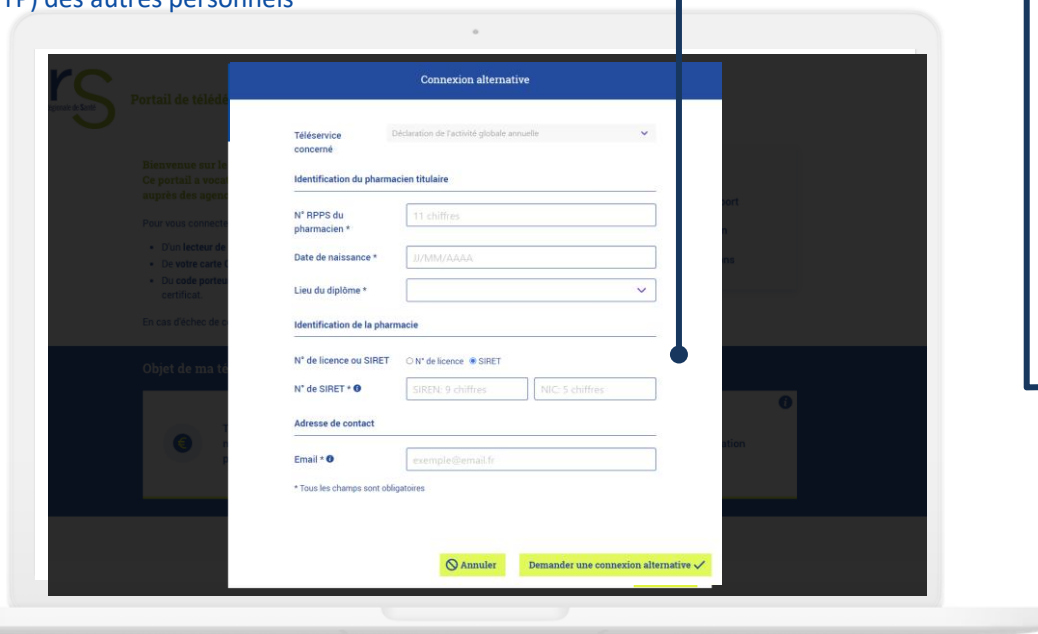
TP) des autres personnels

Portail de télédé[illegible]

Bienvenue sur le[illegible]
Ce portail a vocat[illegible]
auprès des agen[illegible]

Pour vous connecte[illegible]

- D'un lecteur de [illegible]
- De votre carte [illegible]
- Du code porteu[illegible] certificat.

En cas d'échec de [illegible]

Objet de ma té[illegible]

Connexion alternative

Téléservice concerné
Déclaration de l'activité globale annuelle

Identification du pharmacien titulaire

N° RPPS du pharmacien *
11 chiffres

Date de naissance *
JJ/MM/AAAA

Lieu du diplôme *

Identification de la pharmacie

N° de licence ou SIRET
N° de licence
SIRET

N° de SIRET *
SIREN: 9 chiffres
NIC: 5 chiffres

Adresse de contact

Email *
exemple@email.fr

* Tous les champs sont obligatoires

Annuler
Demander une connexion alternative